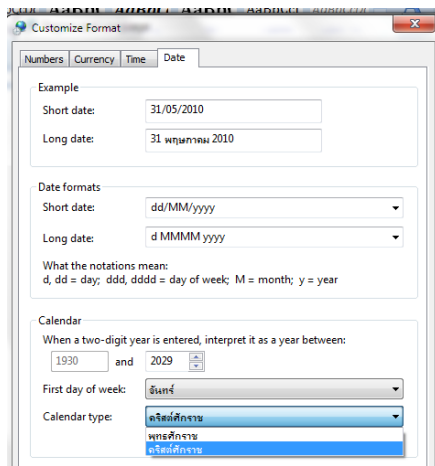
Customize Format

Numbers | Currency | Time | Date

Example

Short date: 31/05/2010

Long date: 31 พฤษภาคม 2010

Date formats

Short date: dd/MM/yyyy

Long date: d MMMM yyyy

What the notations mean:
d, dd = day; ddd, dddd = day of week; M = month; y = year

Calendar

When a two-digit year is entered, interpret it as a year between:

1930 and 2029

First day of week: จันทร์

Calendar type: คริสต์ศักราช

พุทธศักราช
คริสต์ศักราช